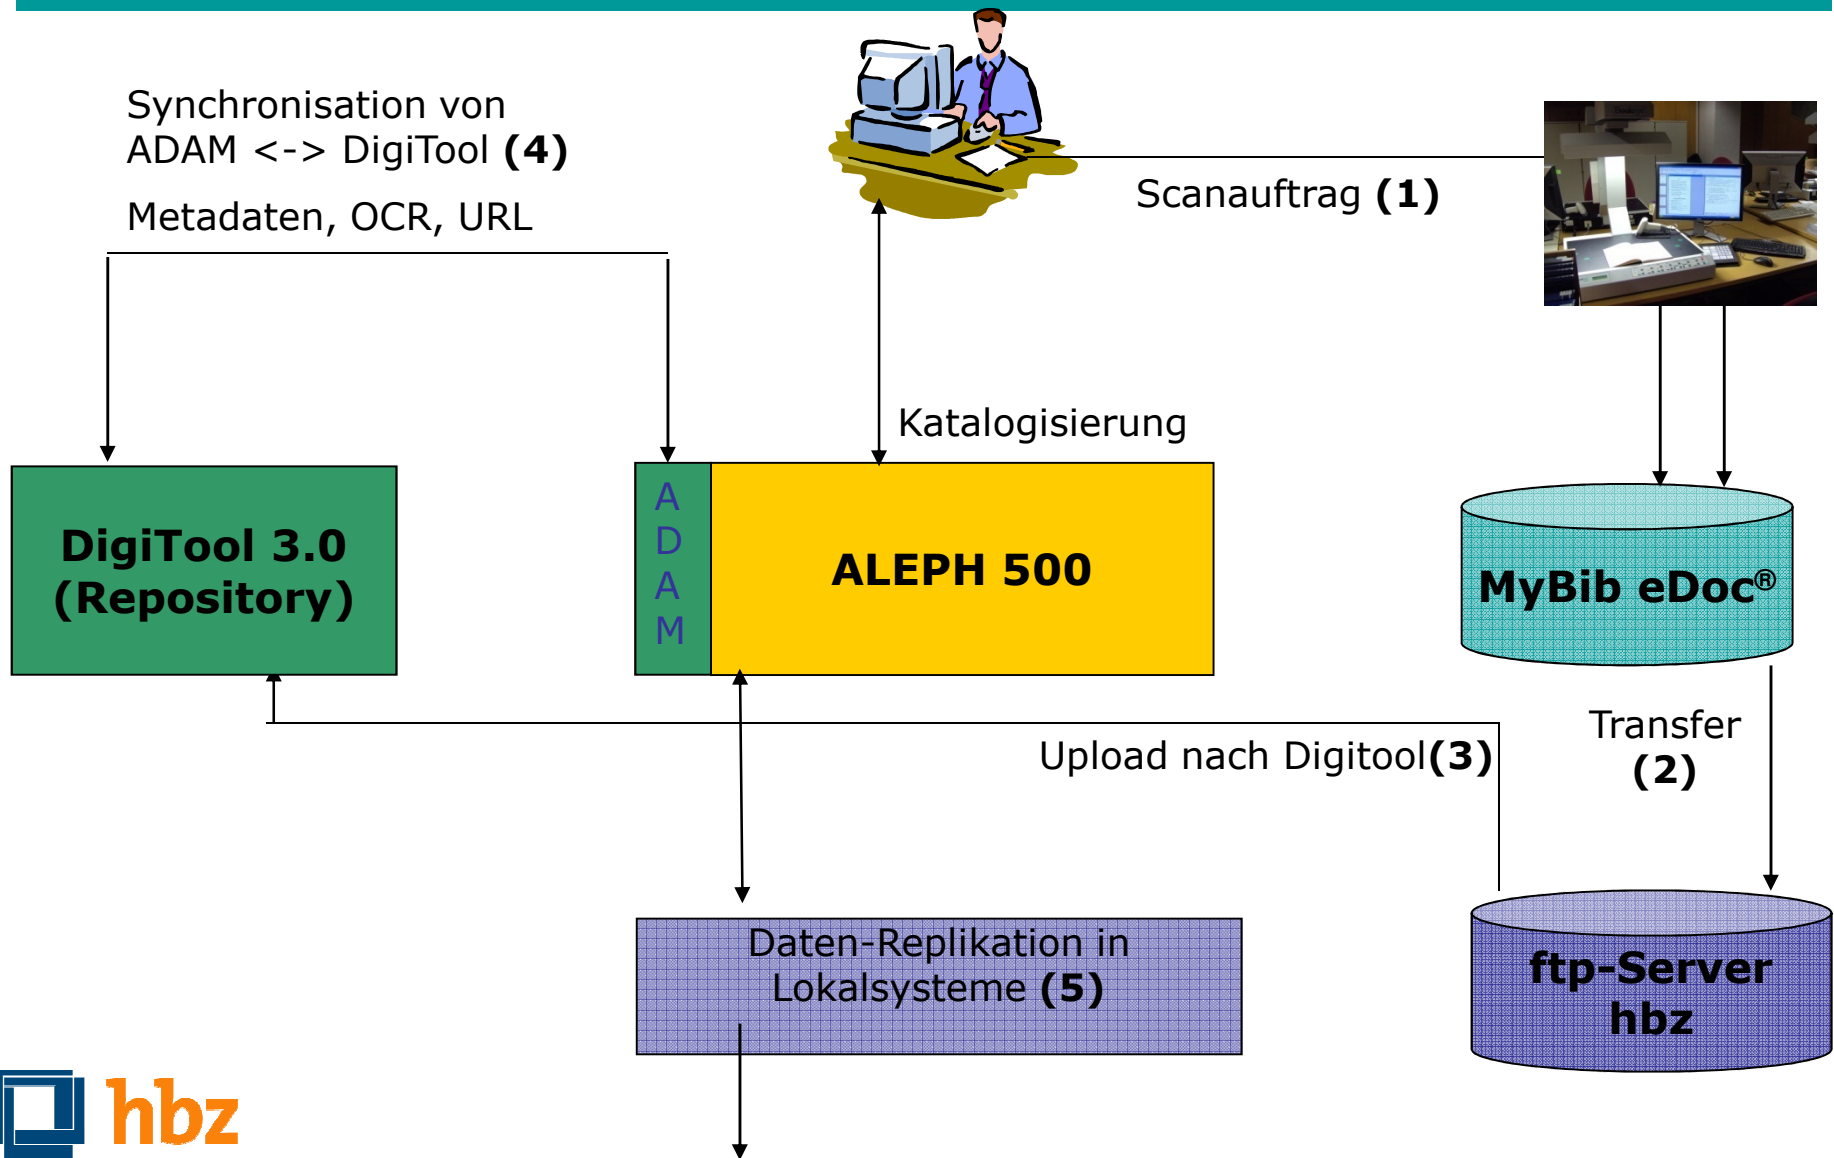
Synchronisation von ADAM <-> DigiTool **(4)**

Metadaten, OCR, URL

Scanauftrag **(1)**

Katalogisierung

DigiTool 3.0 (Repository)

A
D
A
M

ALEPH 500

MyBib eDoc®

Transfer **(2)**

Upload nach Digitool**(3)**

Daten-Replikation in Lokalsysteme **(5)**

ftp-Server hbz

hbz